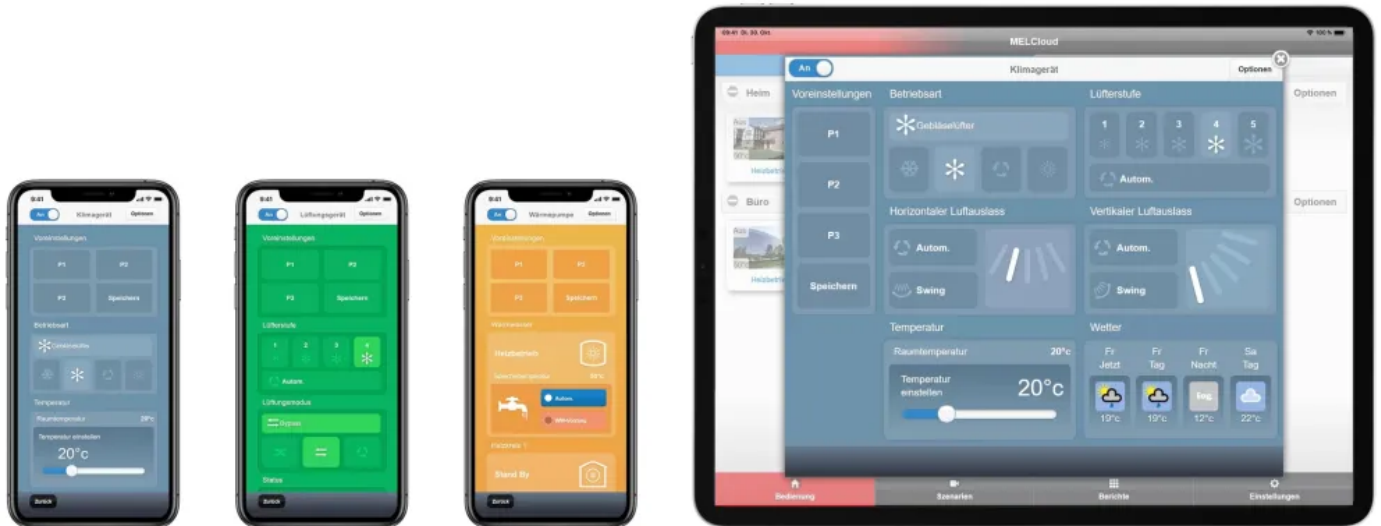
9:41
An
Klimagerät
Optionen
Voreinstellungen
P1
P2
P3
Speichern
Betriebsart
Gebläselüfter
Temperatur
Raumtemperatur
20°c
Temperatur einstellen
20°c
Zurück

9:41
An
Lüftungsgerät
Optionen
Voreinstellungen
P1
P2
P3
Speichern
Lüfterstufe
1
2
3
4
Autom.
Lüftungsmodus
Bypass
Status
Zurück

9:41
An
Wärmepumpe
Optionen
Voreinstellungen
P1
P2
P3
Speichern
Wärmeerzeuger
Heizbetrieb
Speichertemperatur
Autom.
Heizkreis 1
Stand By
Zurück

09:41 Di. 03. Okt.
100 %
MELCloud
Heim
Optionen
Büro
Optionen
Heizbetrieb
Heizbetrieb
An
Klimagerät
Optionen
Voreinstellungen
P1
P2
P3
Speichern
Betriebsart
Gebläselüfter
Lüfterstufe
1
2
3
4
5
Autom.
Horizontaler Luftauslass
Autom.
Swing
Vertikaler Luftauslass
Autom.
Swing
Temperatur
Raumtemperatur
20°c
Temperatur einstellen
20°c
Wetter
Fr Jetzt
Fr Tag
Fr Nacht
Sa Tag
19°c
19°c
12°c
22°c
Bedienung
Szenarien
Berichte
Einstellungen